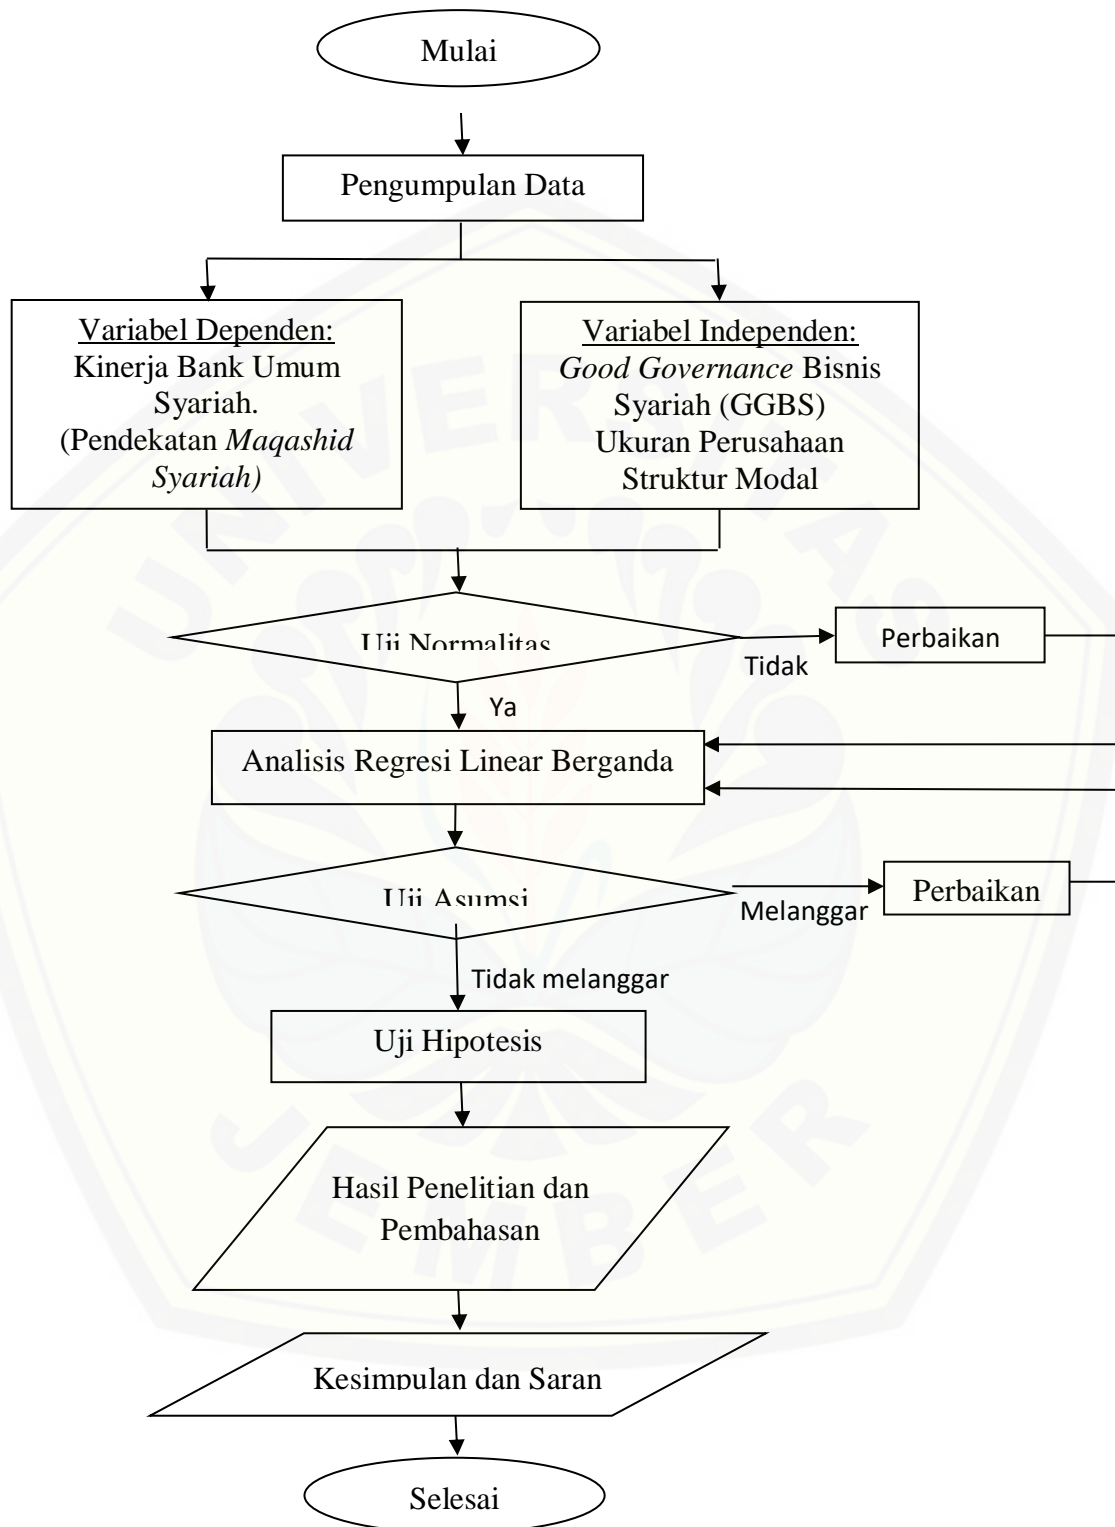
Mulai

Pengumpulan Data

Variabel Dependen:
Kinerja Bank Umum Syariah.
(Pendekatan *Maqashid Syariah)*

Variabel Independen:
*Good Governance* Bisnis Syariah (GGBS)
Ukuran Perusahaan
Struktur Modal

Uji Normalitas

Tidak

Perbaikan

Ya

Analisis Regresi Linear Berganda

Uji Asumsi

Melanggar

Perbaikan

Tidak melanggar

Uji Hipotesis

Hasil Penelitian dan Pembahasan

Kesimpulan dan Saran

Selesai